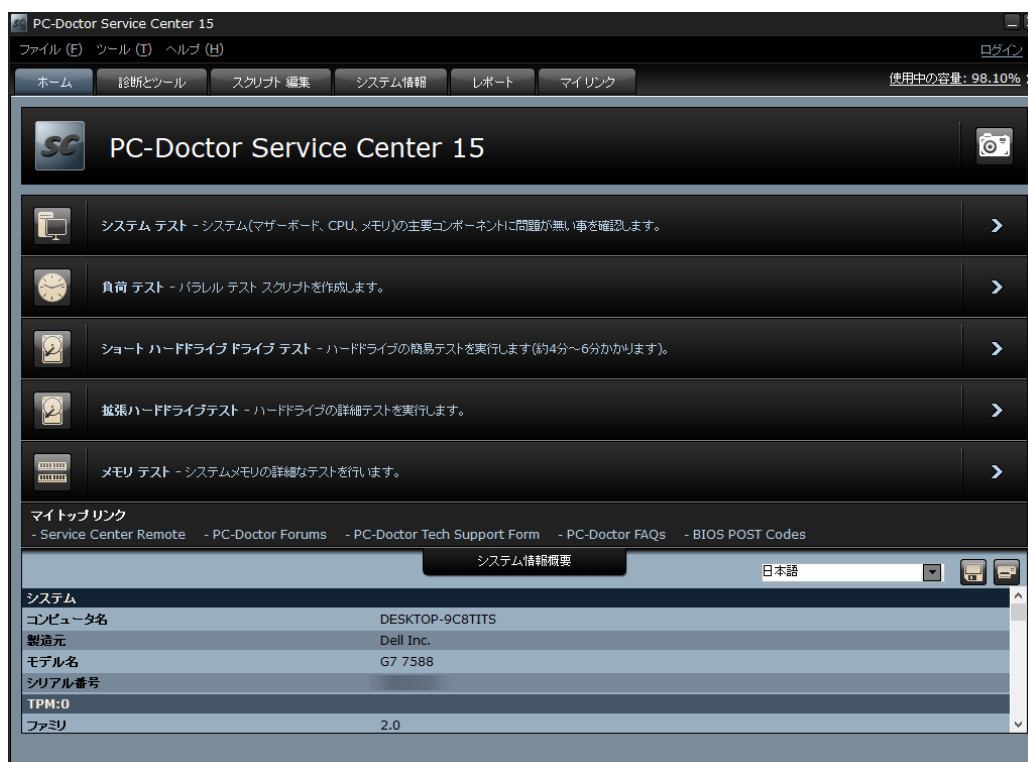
PC-Doctor Service Center 15

ファイル (F) ツール (T) ヘルプ (H)

ログイン

ホーム 診断とツール スクリプト 編集 システム情報 レポート マイリンク

使用中の容量: 98.10%

PC-Doctor Service Center 15

システム テスト - システム(マザーボード、CPU、メモリ)の主要コンポーネントに問題が無い事を確認します。

負荷 テスト - パラレル テスト スクリプトを作成します。

ショート ハードドライブ ドライブ テスト - ハードドライブの簡易テストを実行します(約4分~6分かかります)。

拡張ハードドライブテスト - ハードドライブの詳細テストを実行します。

メモリ テスト - システムメモリの詳細なテストを行います。

マイトップリンク
- Service Center Remote - PC-Doctor Forums - PC-Doctor Tech Support Form - PC-Doctor FAQs - BIOS POST Codes

システム情報概要

日本語

| システム | |
|---|---|
| コンピュータ名 | DESKTOP-9C8TITS |
| 製造元 | Dell Inc. |
| モデル名 | G7 7588 |
| シリアル番号 | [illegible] |
| TPM:0 | |
| ファミリ | 2.0 |